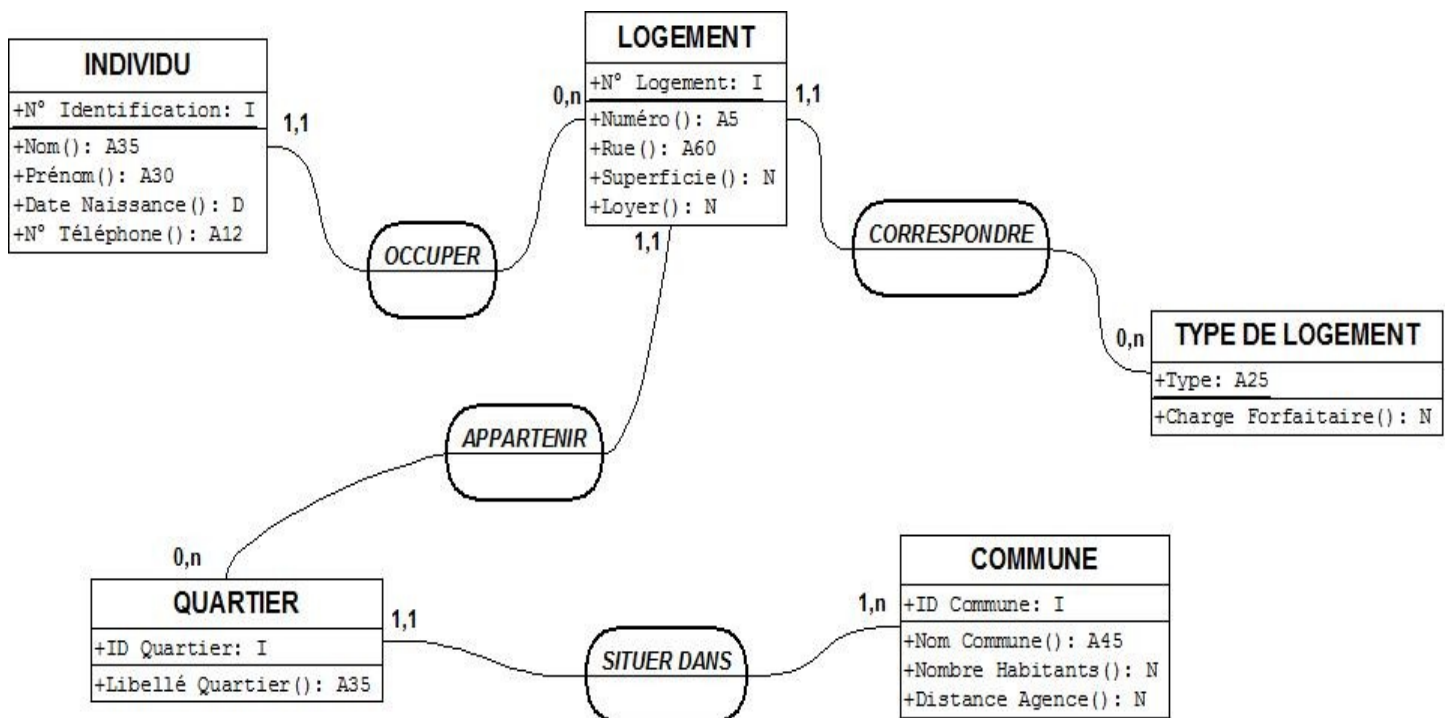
INDIVIDU
+N° Identification: I
+Nom(): A35
+Prénom(): A30
+Date Naissance(): D
+N° Téléphone(): A12

1,1

OCCUPER

0,n

LOGEMENT
+N° Logement: I
+Numéro(): A5
+Rue(): A60
+Superficie(): N
+Loyer(): N

1,1

1,1

CORRESPONDRE

0,n

TYPE DE LOGEMENT
+Type: A25
+Charge Forfaitaire(): N

APPARTENIR

0,n

QUARTIER
+ID Quartier: I
+Libellé Quartier(): A35

1,1

SITUER DANS

1,n

COMMUNE
+ID Commune: I
+Nom Commune(): A45
+Nombre Habitants(): N
+Distance Agence(): N